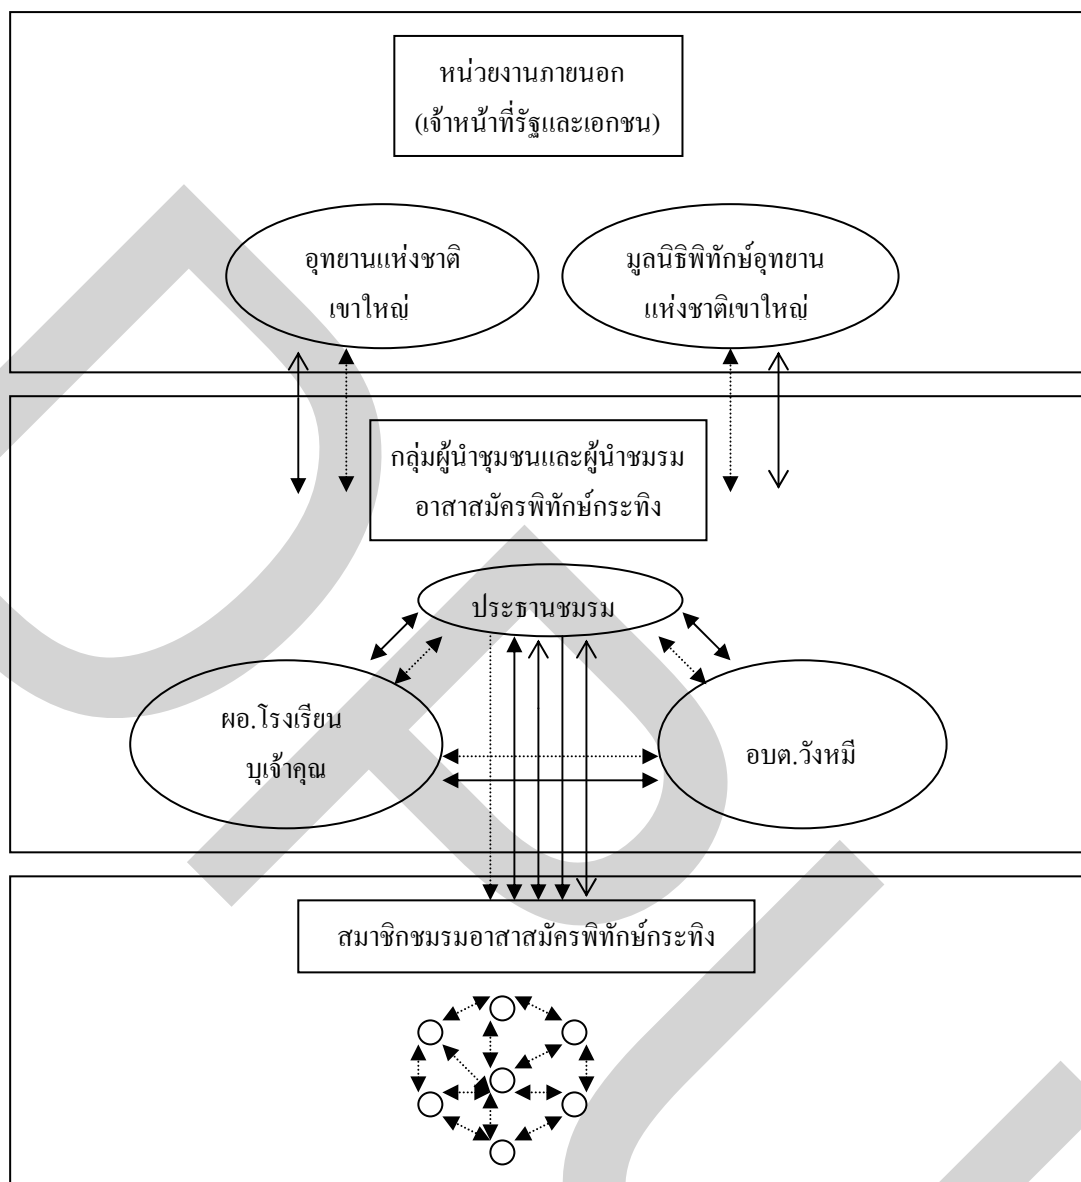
หน่วยงานภายนอก
(เจ้าหน้าที่รัฐและเอกชน)

อุทยานแห่งชาติ
เขาใหญ่

มูลนิธิพิทักษ์อุทยาน
แห่งชาติเขาใหญ่

กลุ่มผู้นำชุมชนและผู้นำชมรม
อาสาสมัครพิทักษ์กระทิง

ประธานชมรม

ผอ.โรงเรียน
บุเจ้าคุณ

อบต.วังหมี

สมาชิกชมรมอาสาสมัครพิทักษ์กระทิง